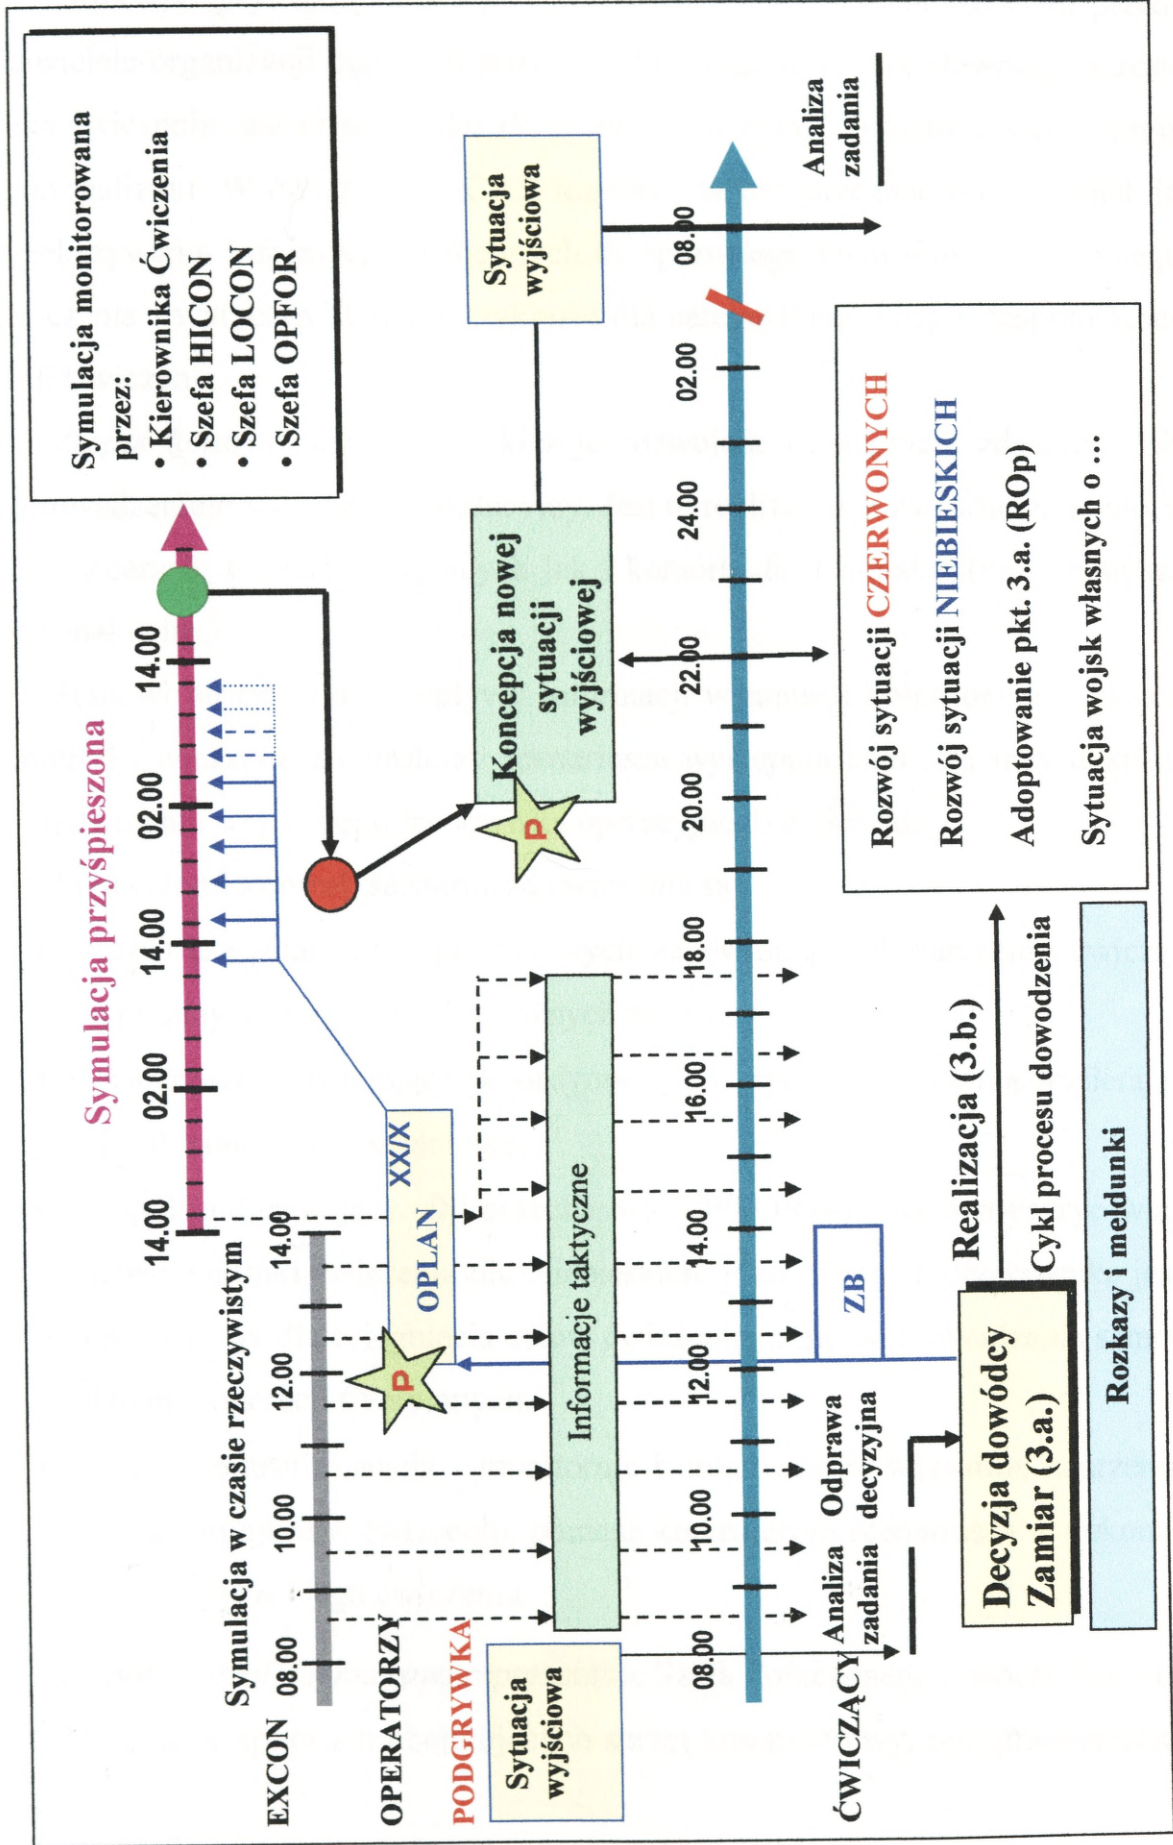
Symulacja monitorowana przez:
• Kierownika Ćwiczenia
• Szefa HICON
• Szefa LOCON
• Szefa OPFOR

Symulacja przyśpieszona

14.00
02.00
14.00
02.00
14.00

Symulacja w czasie rzeczywistym

08.00
10.00
12.00
14.00

EXCON

OPERATORZY

PODGRYWKA

Sytuacja wyjściowa

XX/X

OPLAN

P

Informacje taktyczne

Koncepcja nowej sytuacji wyjściowej

P

Sytuacja wyjściowa

08.00
10.00
12.00
14.00
16.00
18.00
20.00
22.00
24.00
02.00
08.00

Analiza zadania

ĆWICZĄCY

Analiza zadania

Odprawa decyzyjna

Decyzja dowódcy Zamiar (3.a.)

ZB

Realizacja (3.b.)

Cykl procesu dowodzenia

Rozkazy i meldunki

Rozwój sytuacji CZERWONYCH

Rozwój sytuacji NIEBIESKICH

Adoptowanie pkt. 3.a. (ROp)

Sytuacja wojsk własnych o ...